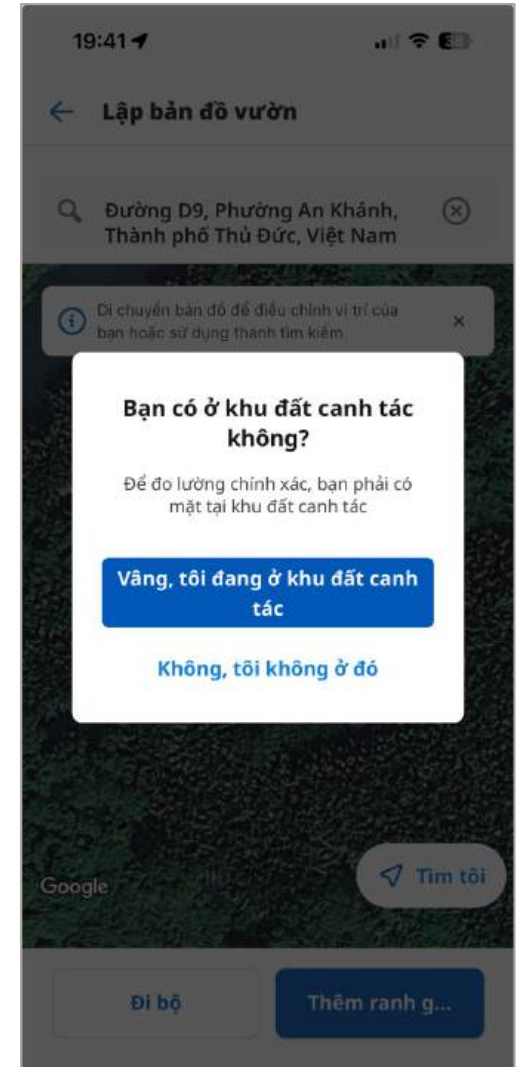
19:41

Lập bản đồ vườn

Đường D9, Phường An Khánh, Thành phố Thủ Đức, Việt Nam

Di chuyển bản đồ để điều chỉnh vị trí của bạn hoặc sử dụng thanh tìm kiếm.

Bạn có ở khu đất canh tác không?

Để đo lường chính xác, bạn phải có mặt tại khu đất canh tác

Vâng, tôi đang ở khu đất canh tác

Không, tôi không ở đó

Google

Tìm tôi

Đi bộ

Thêm ranh g...